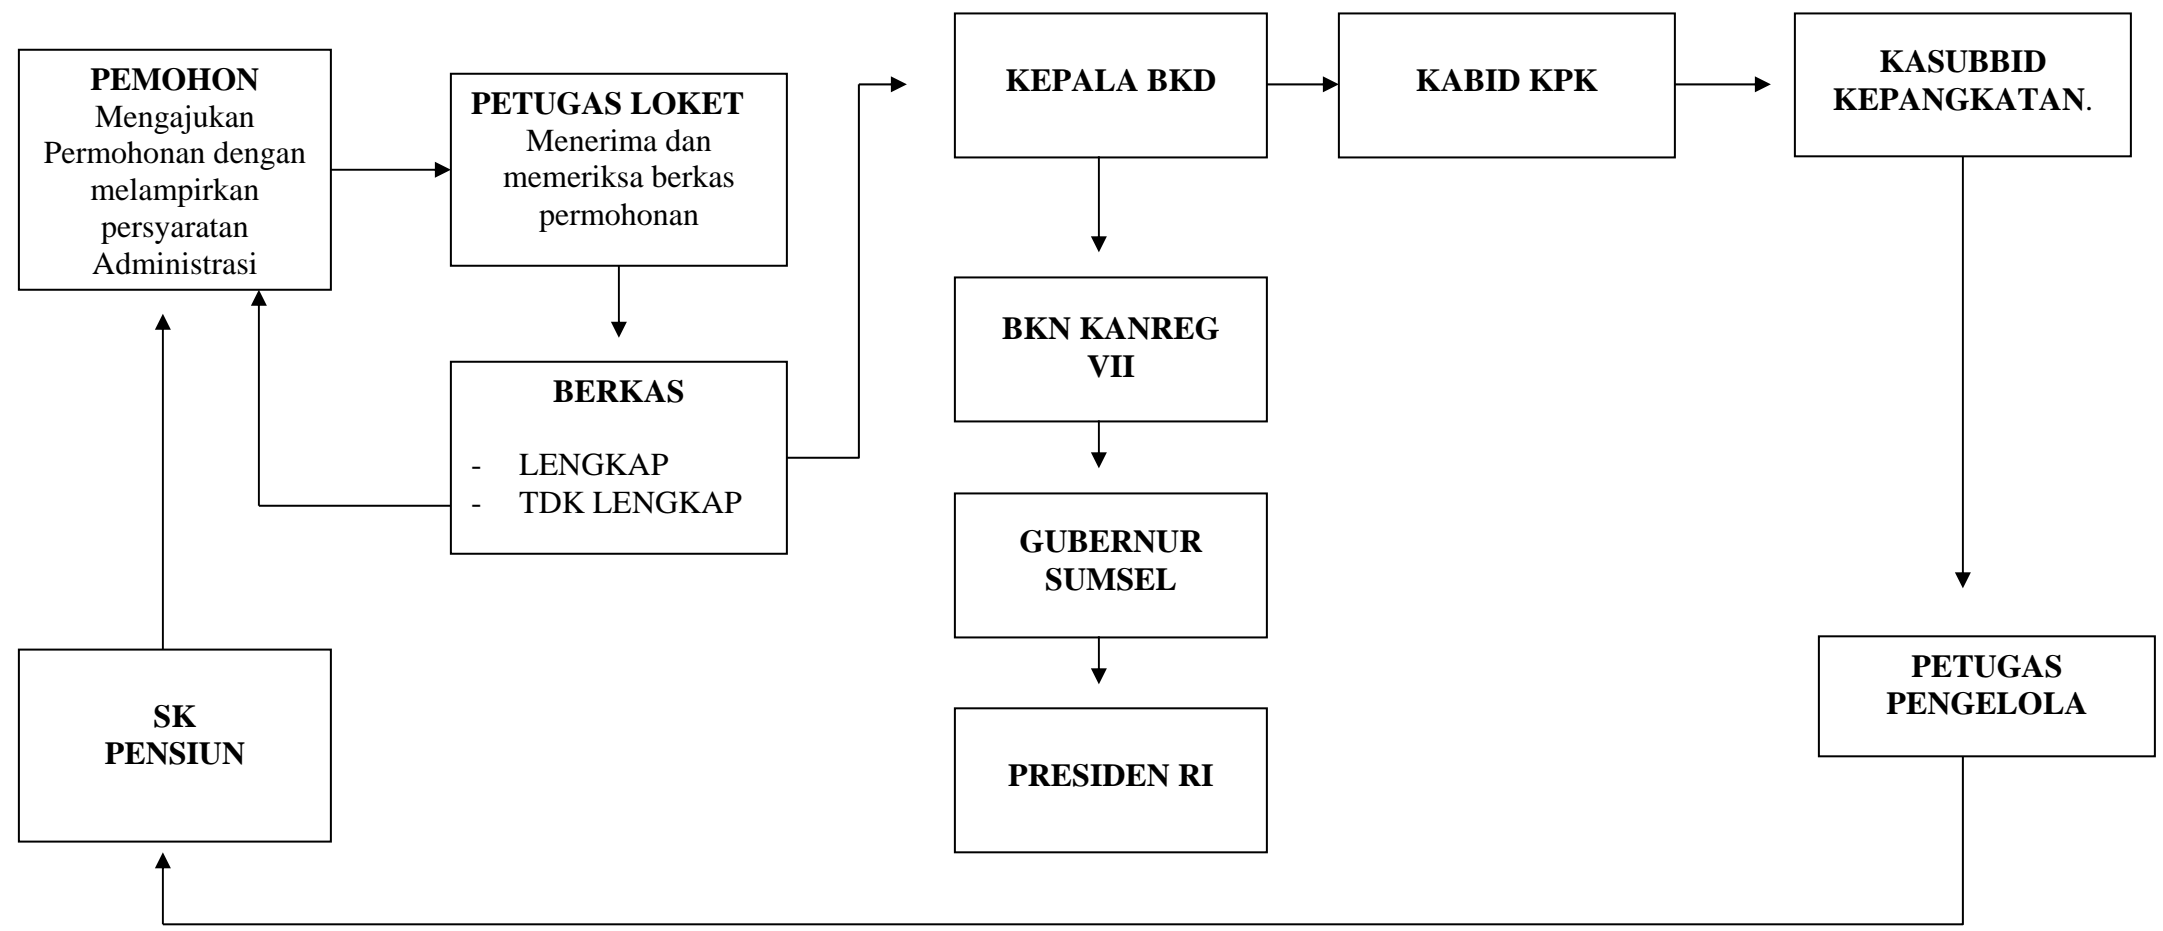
PEMOHON
Mengajukan Permohonan dengan melampirkan persyaratan Administrasi

PETUGAS LOKET
Menerima dan memeriksa berkas permohonan

BERKAS

- LENGKAP
- TDK LENGKAP

KEPALA BKD

KABID KPK

KASUBBID KEPANGKATAN.

BKN KANREG VII

GUBERNUR SUMSEL

PRESIDEN RI

PETUGAS PENGELOLA

SK PENSIUN